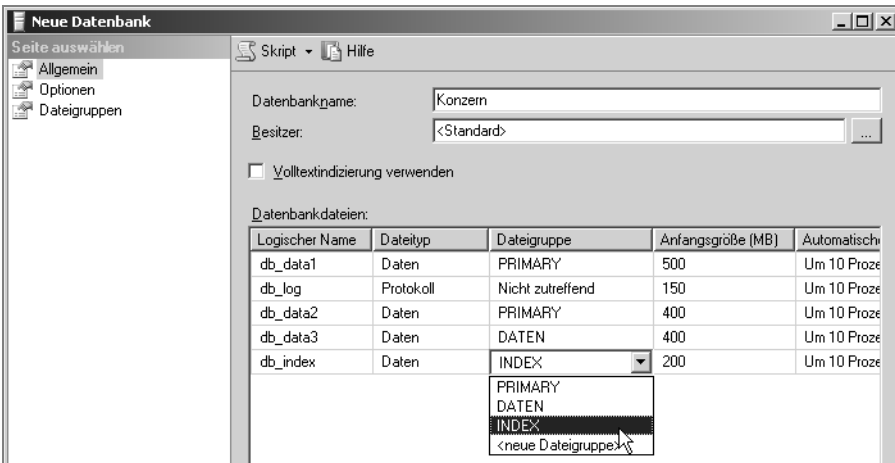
Neue Datenbank

Seite auswählen
Allgemein
Optionen
Dateigruppen

Skript ▾ Hilfe

Datenbankname: Konzern
Besitzer: <Standard> ...

Volltextindizierung verwenden

Datenbankdateien:

| Logischer Name | Dateityp | Dateigruppe | Anfangsgröße (MB) | Automatisch |
|---|---|---|---|---|
| db_data1 | Daten | PRIMARY | 500 | Um 10 Proze |
| db_log | Protokoll | Nicht zutreffend | 150 | Um 10 Proze |
| db_data2 | Daten | PRIMARY | 400 | Um 10 Proze |
| db_data3 | Daten | DATEN | 400 | Um 10 Proze |
| db_index | Daten | INDEX | 200 | Um 10 Proze |

PRIMARY
DATEN
INDEX
<neue Dateigruppe>